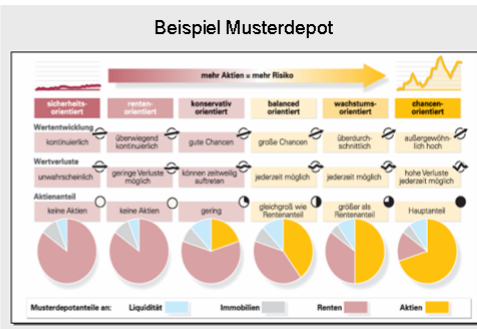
Beispiel Musterdepot

mehr Aktien = mehr Risiko

| sicherheitsorientiert | rentenorientiert | konservativ orientiert | balanced orientiert | wachstumsorientiert | chancenorientiert |
|---|---|---|---|---|---|
| Wertentwicklung | | | | | |
| kontinuierlich | überwiegend kontinuierlich | gute Chancen | große Chancen | überdurchschnittlich | außergewöhnlich hoch |
| Wertverluste | | | | | |
| unwahrscheinlich | geringe Verluste möglich | können zeitweilig auftreten | jederzeit möglich | jederzeit möglich | hohe Verluste jederzeit möglich |
| Aktienanteil | | | | | |
| keine Aktien | keine Aktien | gering | gleichgroß wie Rentenanteil | größer als Rentenanteil | Hauptanteil |

Musterdepotanteile an: Liquidität Immobilien Renten Aktien